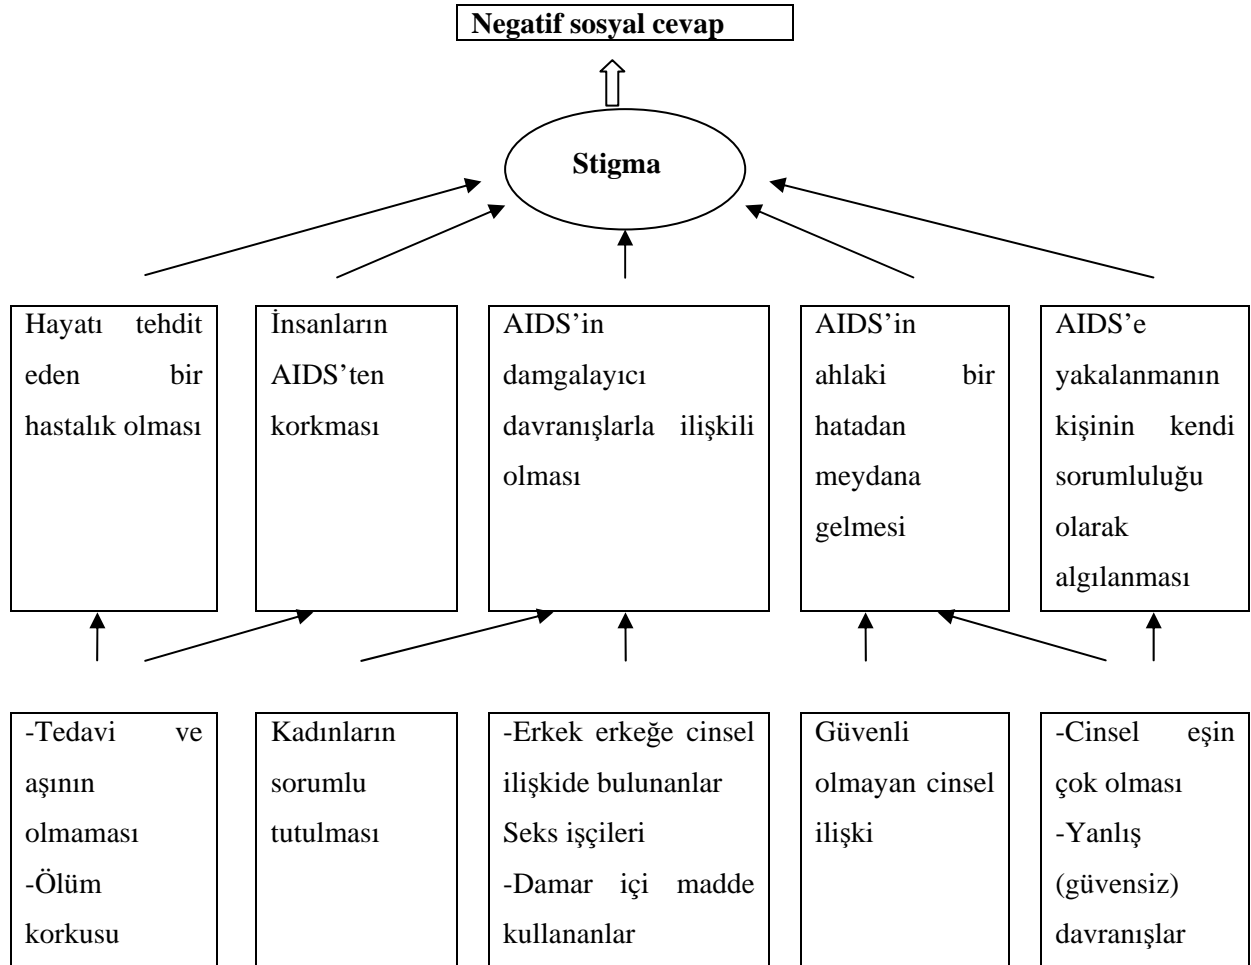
Negatif sosyal cevap

Stigma

Hayatı tehdit eden bir hastalık olması

İnsanların AIDS'ten korkması

AIDS'in damgalayıcı davranışlarla ilişkili olması

AIDS'in ahlaki bir hatadan meydana gelmesi

AIDS'e yakalanmanın kişinin kendi sorumluluğu olarak algılanması

-Tedavi ve aşının olmaması
-Ölüm korkusu

Kadınların sorumlu tutulması

-Erkek erkeğe cinsel ilişkide bulunanlar
Seks işçileri
-Damar içi madde kullananlar

Güvenli olmayan cinsel ilişki

-Cinsel eşin çok olması
-Yanlış (güvensiz) davranışlar